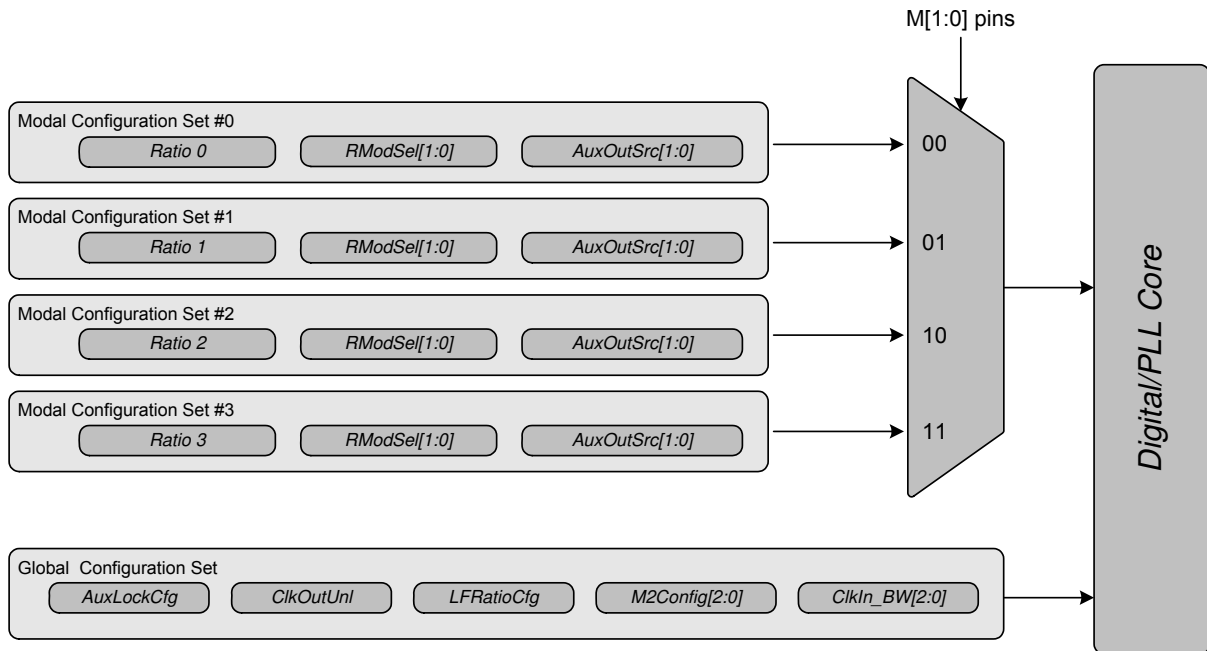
M[1:0] pins

Modal Configuration Set #0
Ratio 0
RModSel[1:0]
AuxOutSrc[1:0]

Modal Configuration Set #1
Ratio 1
RModSel[1:0]
AuxOutSrc[1:0]

Modal Configuration Set #2
Ratio 2
RModSel[1:0]
AuxOutSrc[1:0]

Modal Configuration Set #3
Ratio 3
RModSel[1:0]
AuxOutSrc[1:0]

00
01
10
11

Digital/PLL Core

Global Configuration Set
AuxLockCfg
ClkOutUnl
LFRatioCfg
M2Config[2:0]
ClkIn_BW[2:0]